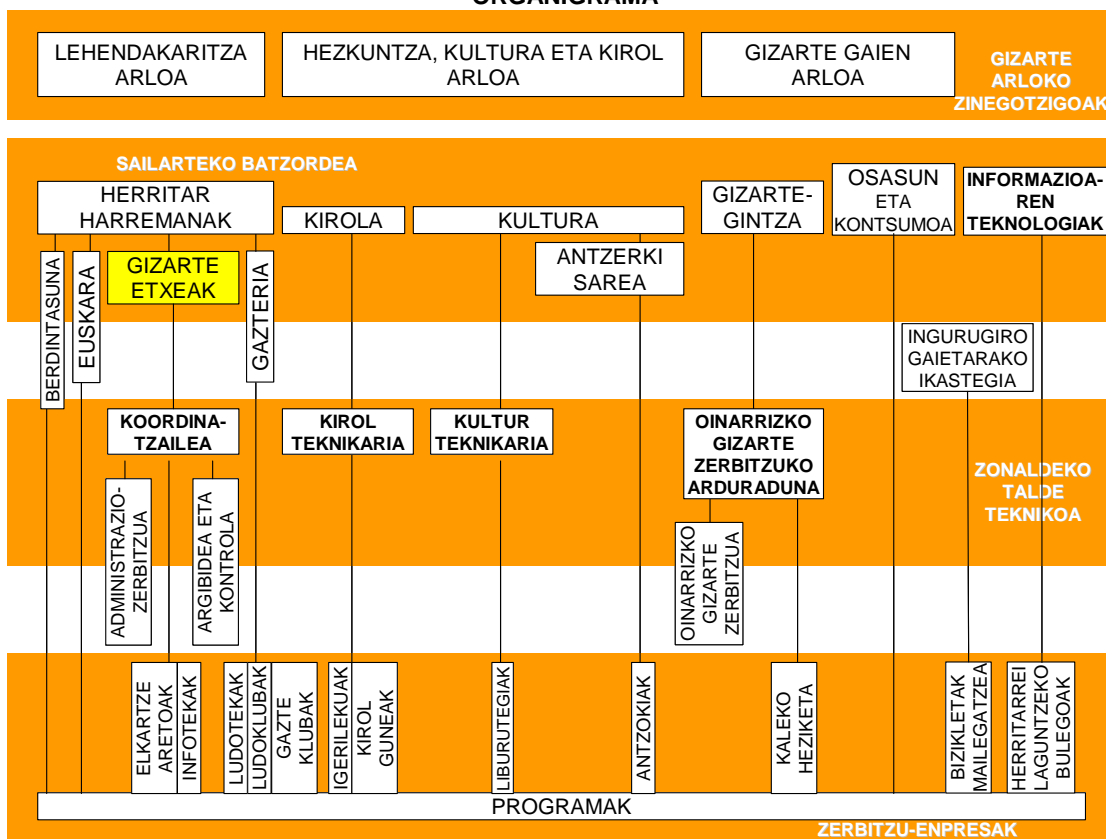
ORGANIGRAMA

LEHENDAKARITZA ARLOA
HEZKUNTZA, KULTURA ETA KIROL ARLOA
GIZARTE GAIEN ARLOA
GIZARTE ARLOKO ZINEGOTZIGOAK

SAILARTEKO BATZORDEA
HERRITAR HARREMANAK
KIROLA
KULTURA
GIZARTE-GINTZA
OSASUN ETA KONTSUMOA
INFORMAZIOA-REN TEKNOLOGIAK
BERDINTASUNA
EUSKARA
GIZARTE ETXEAK
GAZTERIA
ANTZERKI SAREA
INGURUGIRO GAIETARAKO IKASTEGIA

KOORDINA-TZAILEA
KIROL TEKNIKARIA
KULTUR TEKNIKARIA
OINARRIZKO GIZARTE ZERBITZUKO ARDURADUNA
ZONALDEKO TALDE TEKNIKOA
ADMINISTRAZIO-ZERBITZUA
ARGIBIDEA ETA KONTROLA
OINARRIZKO GIZARTE ZERBITZUA

ELKARTZE ARETOAK
INFOTEKAK
LUDOTEKAK
LUDOKLUBAK
GAZTE KLUBAK
IGERILEKUAK
KIROL GUNEAK
LIBURUTEGIAK
ANTZOKIAK
KALEKO HEZIKETA
BIZIKLETAK MAILEGATZEA
HERRITARREI LAGUNTZEKO BULEGOAK
PROGRAMAK
ZERBITZU-ENPRESAK